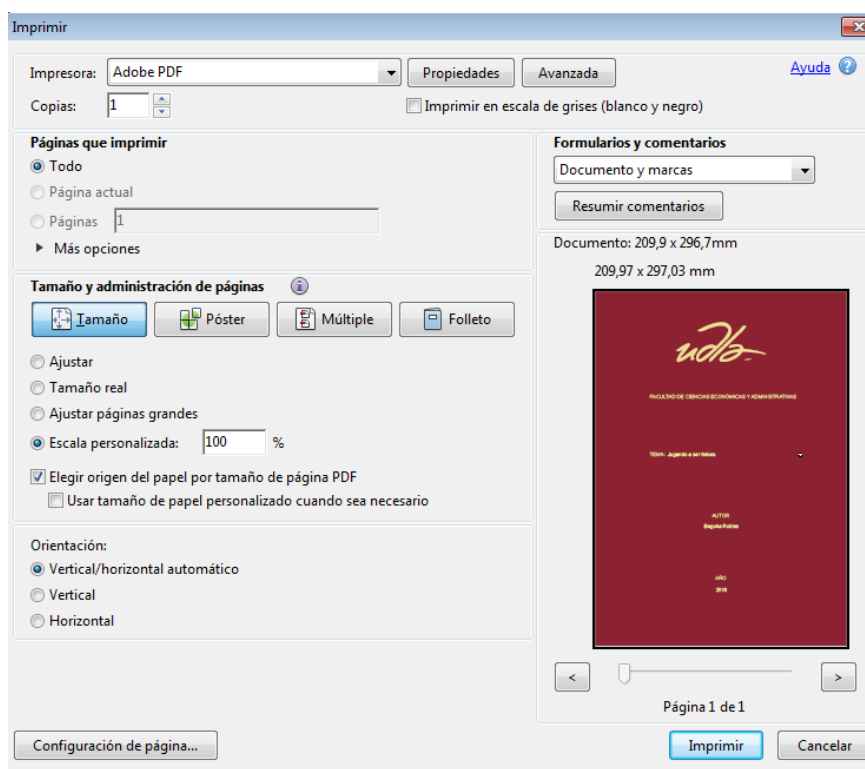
Imprimir

Impresora: Adobe PDF
Propiedades
Avanzada
Ayuda
Copias: 1
Imprimir en escala de grises (blanco y negro)

Páginas que imprimir
Todo
Página actual
Páginas 1
Más opciones

Formularios y comentarios
Documento y marcas
Resumir comentarios

Documento: 209,9 x 296,7mm
209,97 x 297,03 mm

udla
FACULTAD DE CIENCIAS ECONÓMICAS Y ADMINISTRATIVAS
TEMA: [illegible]
AUTOR
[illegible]
AÑO
2018

Tamaño y administración de páginas
Tamaño
Póster
Múltiple
Folleto
Ajustar
Tamaño real
Ajustar páginas grandes
Escala personalizada: 100 %
Elegir origen del papel por tamaño de página PDF
Usar tamaño de papel personalizado cuando sea necesario

Orientación:
Vertical/horizontal automático
Vertical
Horizontal

<
>
Página 1 de 1

Configuración de página...
Imprimir
Cancelar